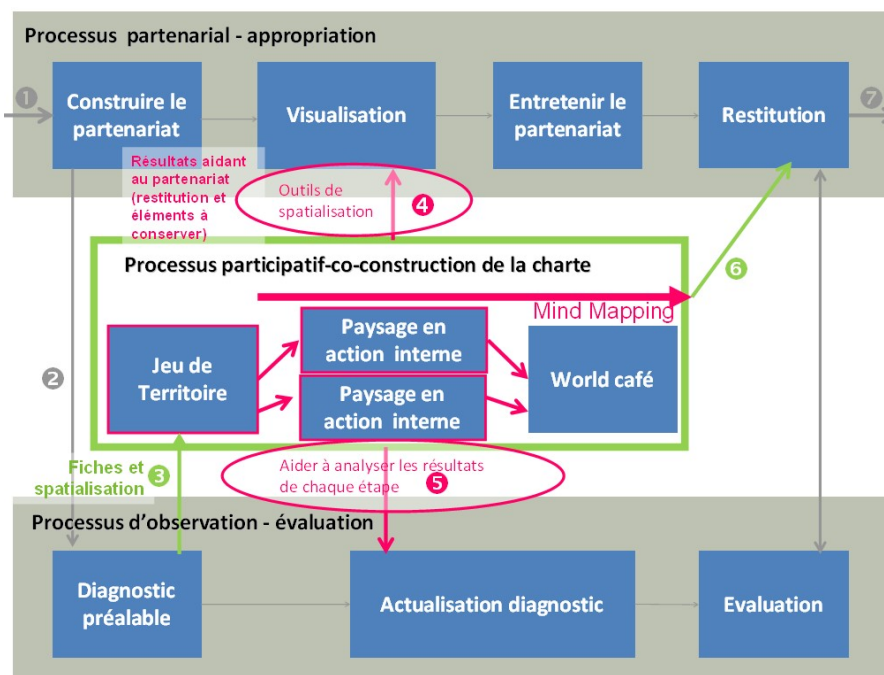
Processus partenarial - appropriation

1

Construire le partenariat

Visualisation

Entretenir le partenariat

Restitution

7

Résultats aidant au partenariat (restitution et éléments à conserver)

Outils de spatialisation

4

Processus participatif-co-construction de la charte

6

Mind Mapping

2

Jeu de Territoire

Paysage en action interne

Paysage en action interne

World café

Fiches et spatialisation

3

Aider à analyser les résultats de chaque étape

5

Processus d'observation - évaluation

Diagnostic préalable

Actualisation diagnostic

Evaluation